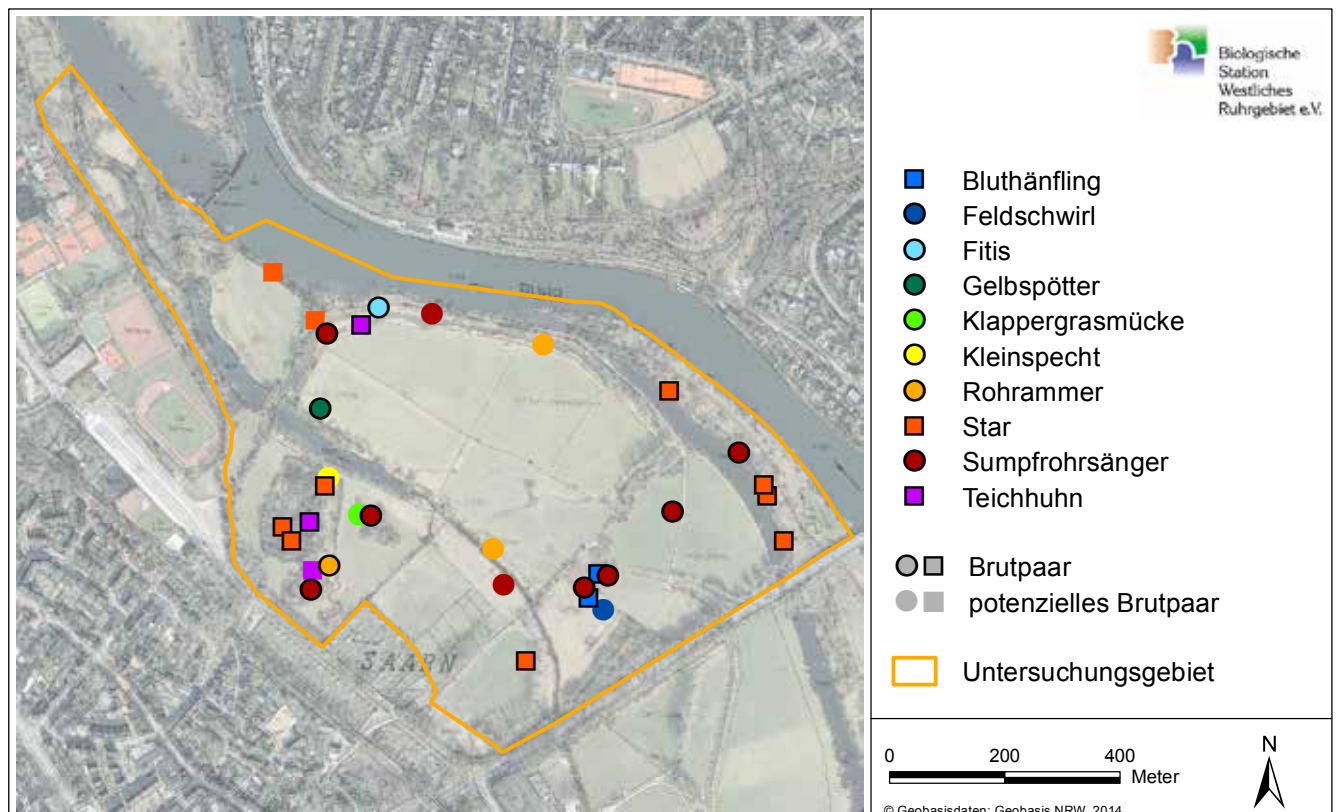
Biologische Station Westliches Ruhrgebiet e.V.

Bluthänfling
Feldschwirl
Fitis
Gelbspötter
Klappergrasmücke
Kleinspecht
Rohrammer
Star
Sumpfrohrsänger
Teichhuhn

Brutpaar
potenzielles Brutpaar

Untersuchungsgebiet

SAARN

0 200 400
Meter

N

© Geobasisdaten: Geobasis NRW, 2014